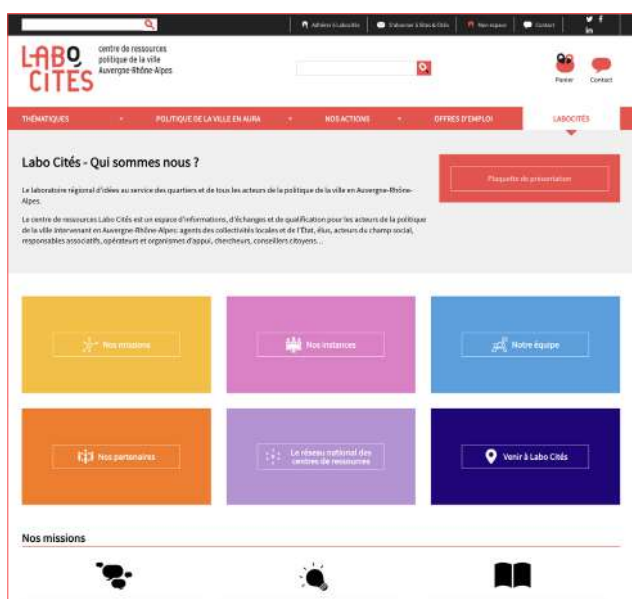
Adhérer à Labocités | S'abonner à Bleu & Cités | Mon espace | Contact

LABO CITÉS

centre de ressources politique de la ville Auvergne-Rhône-Alpes

Panier Contact

THÉMATIQUES | POLITIQUE DE LA VILLE EN AURA | NOS ACTIONS | OFFRES D'EMPLOI | LABOCITÉS

Labo Cités - Qui sommes nous ?

Le laboratoire régional d'idées au service des quartiers et de tous les acteurs de la politique de la ville en Auvergne-Rhône-Alpes.

Le centre de ressources Labo Cités est un espace d'informations, d'échanges et de qualification pour les acteurs de la politique de la ville intervenant en Auvergne-Rhône-Alpes: agents des collectivités locales et de l'État, élus, acteurs du champ social, responsables associatifs, opérateurs et organismes d'appui, chercheurs, conseillers citoyens ...

Plaquette de présentation

Nos missions

Nos instances

Notre équipe

Nos partenaires

Le réseau national des centres de ressources

Venir à Labo Cités

Nos missions